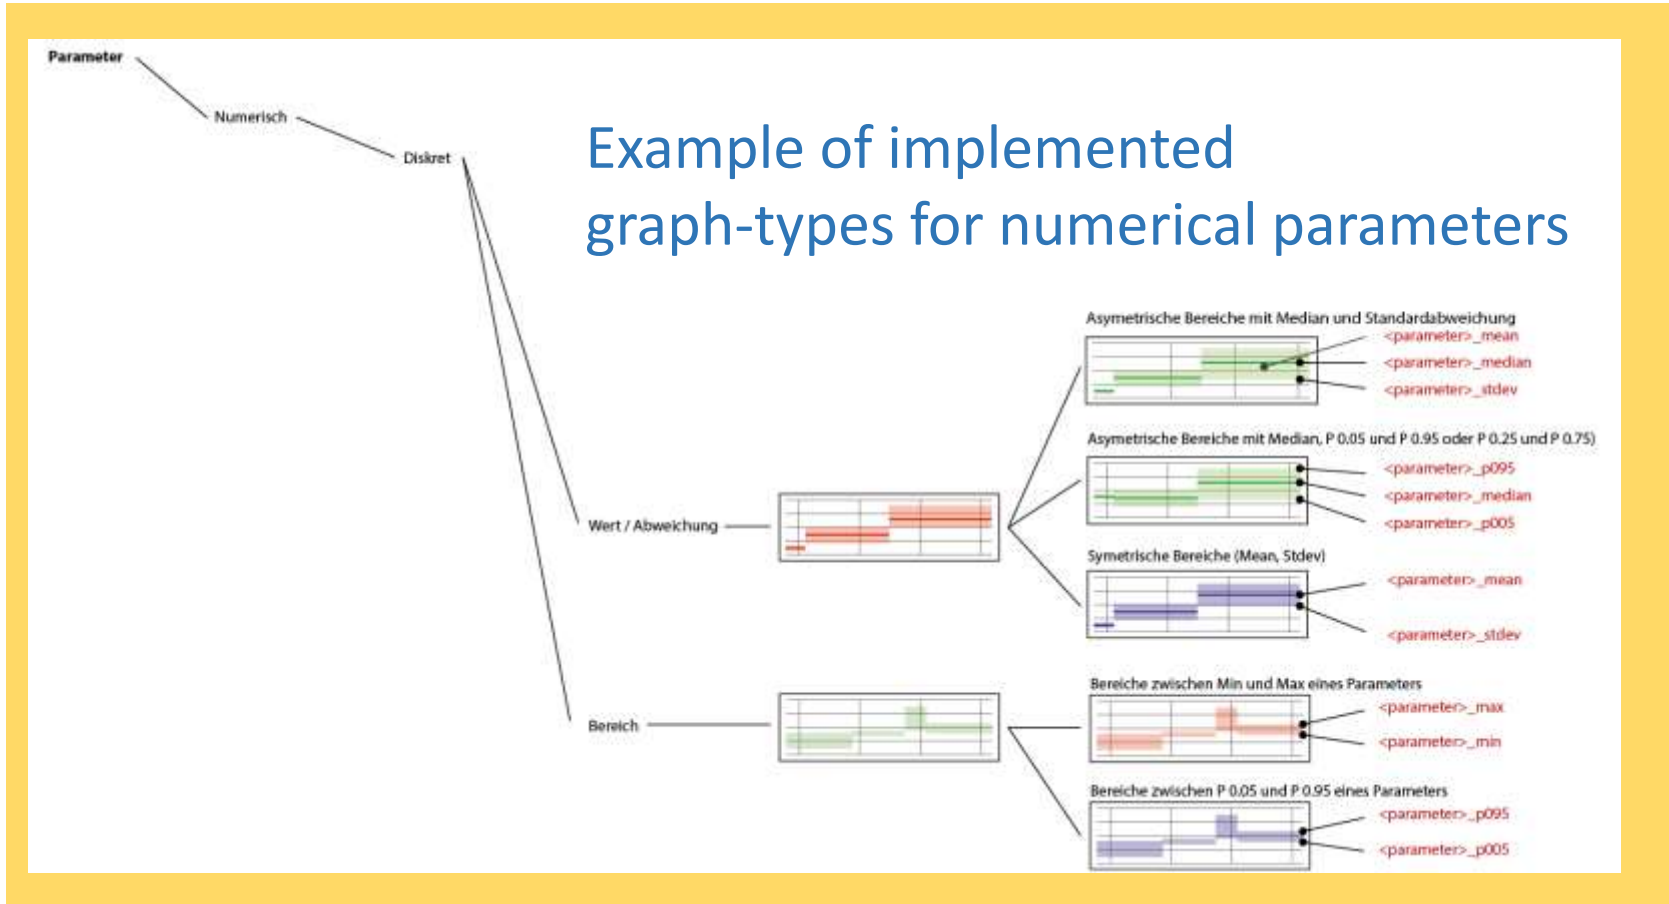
Parameter

Numerisch

Diskret

Example of implemented graph-types for numerical parameters

Wert / Abweichung

Bereich

Asymetrische Bereiche mit Median und Standardabweichung
<parameter>_mean
<parameter>_median
<parameter>_stdev

Asymetrische Bereiche mit Median, P 0.05 und P 0.95 oder P 0.25 und P 0.75)
<parameter>_p095
<parameter>_median
<parameter>_p005

Symetrische Bereiche (Mean, Stdev)
<parameter>_mean
<parameter>_stdev

Bereiche zwischen Min und Max eines Parameters
<parameter>_max
<parameter>_min

Bereiche zwischen P 0.05 und P 0.95 eines Parameters
<parameter>_p095
<parameter>_p005